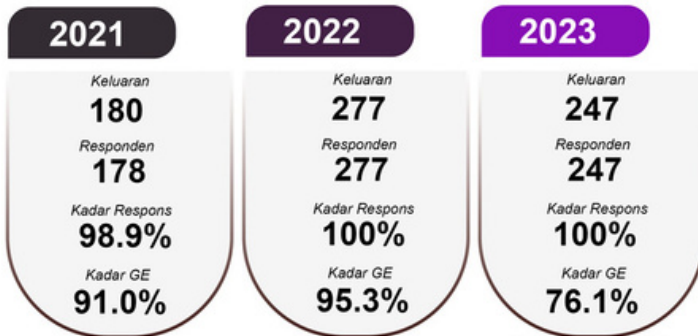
2021

Keluaran
180

Responden
178

Kadar Respons
98.9%

Kadar GE
91.0%

2022

Keluaran
277

Responden
277

Kadar Respons
100%

Kadar GE
95.3%

2023

Keluaran
247

Responden
247

Kadar Respons
100%

Kadar GE
76.1%